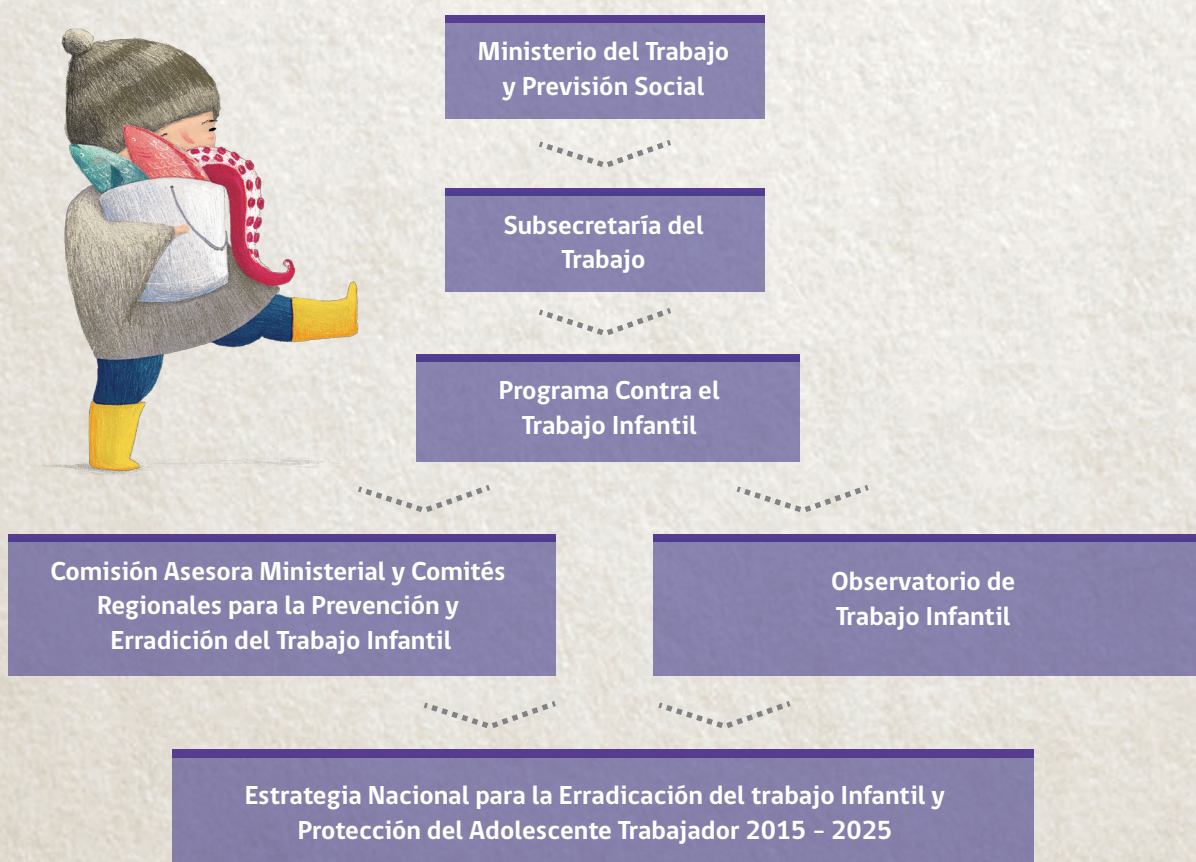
Ministerio del Trabajo y Previsión Social

Subsecretaría del Trabajo

Programa Contra el Trabajo Infantil

Comisión Asesora Ministerial y Comités Regionales para la Prevención y Erradición del Trabajo Infantil

Observatorio de Trabajo Infantil

Estrategia Nacional para la Erradicación del trabajo Infantil y Protección del Adolescente Trabajador 2015 – 2025